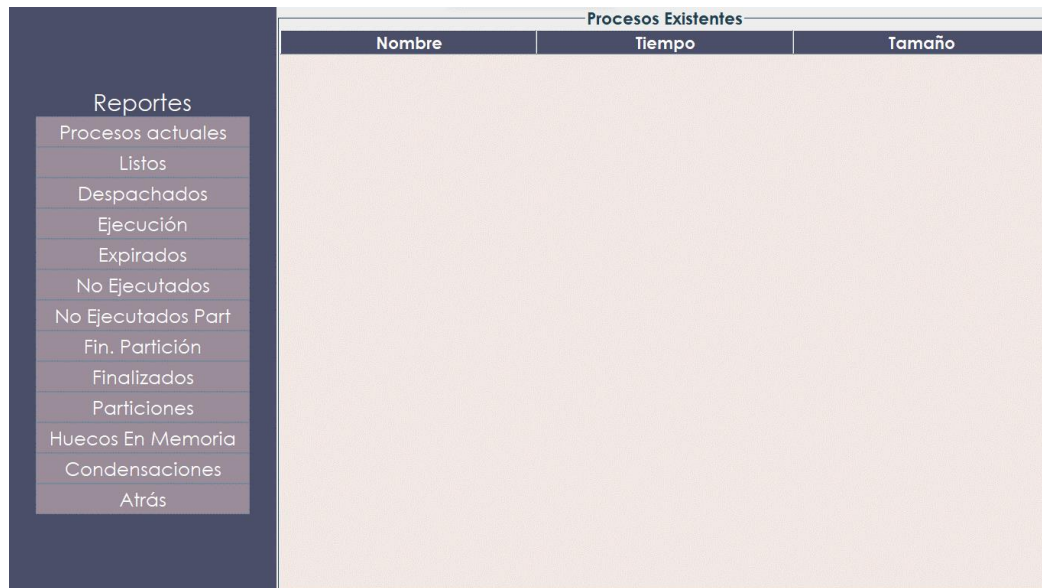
Reportes
Procesos actuales
Listos
Despachados
Ejecución
Expirados
No Ejecutados
No Ejecutados Part
Fin. Partición
Finalizados
Particiones
Huecos En Memoria
Condensaciones
Atrás

Procesos Existentes

| Nombre | Tiempo | Tamaño |
|---|---|---|